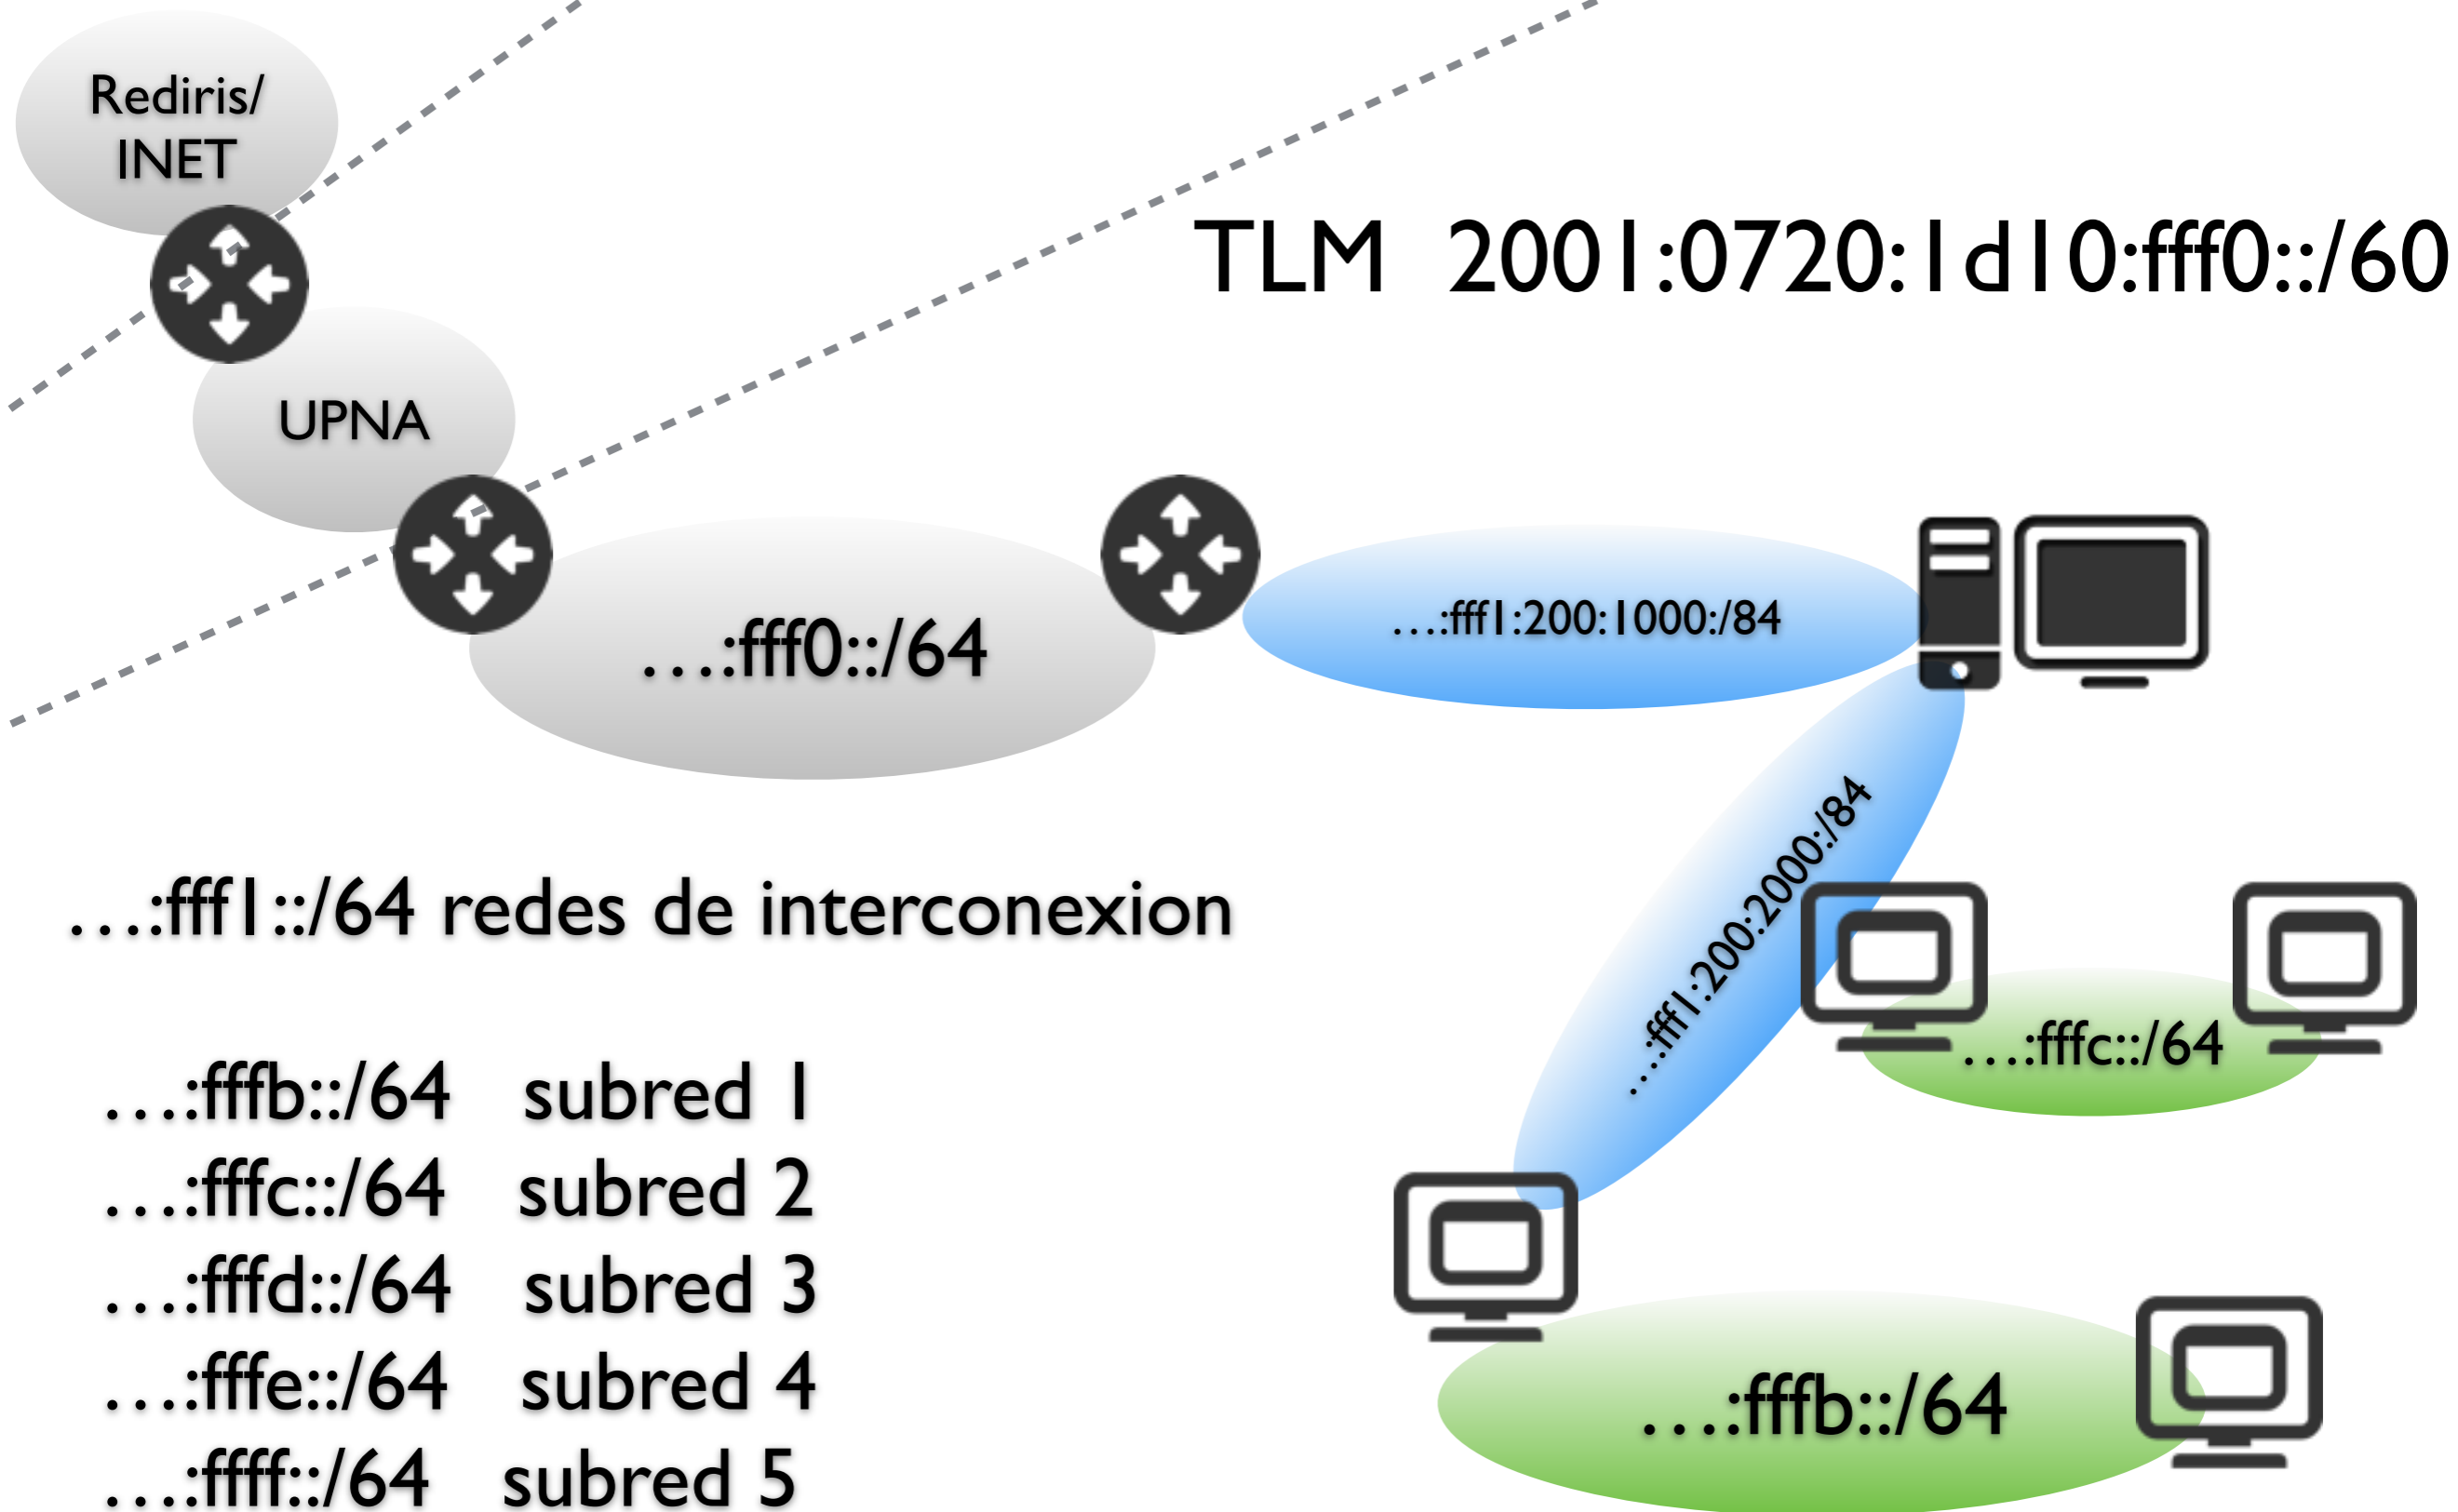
Rediris/ INET

TLM 2001:0720:1d10:fff0::/60

UPNA

…:fff0::/64

…:fff1:200:1000:/84

…:fff1:200:2000:/84

…:fff1::/64 redes de interconexion

…:fffc::/64

…:fffb::/64 subred 1
…:fffc::/64 subred 2
…:fffd::/64 subred 3
…:fffe::/64 subred 4
…:ffff::/64 subred 5

…:fffb::/64